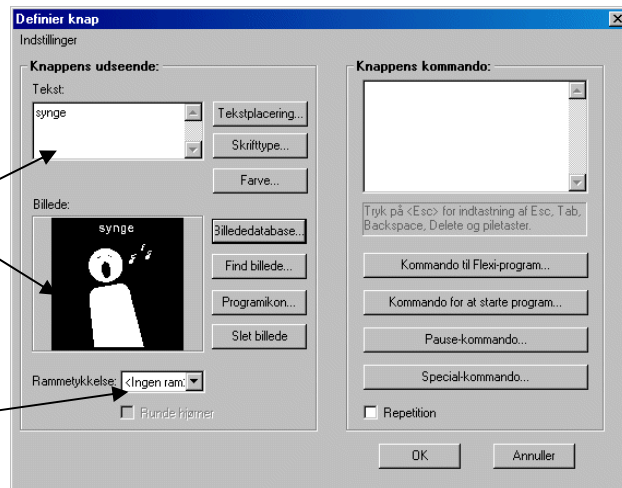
Definier knap

Indstillinger

Knappens udseende:

Tekst:

synge

Tekstplacering...

Skrifttype...

Farve...

Billede:

synge

Billededatabase...

Find billede...

Programikon...

Slet billede

Rammetykkelse: <Ingen ram

Runde hjørner

Knappens kommando:

Tryk på <Esc> for indtastning af Esc, Tab, Backspace, Delete og piletaster.

Kommando til Flexi-program...

Kommando for at starte program...

Pause-kommando...

Special-kommando...

Repetition

OK

Annuller